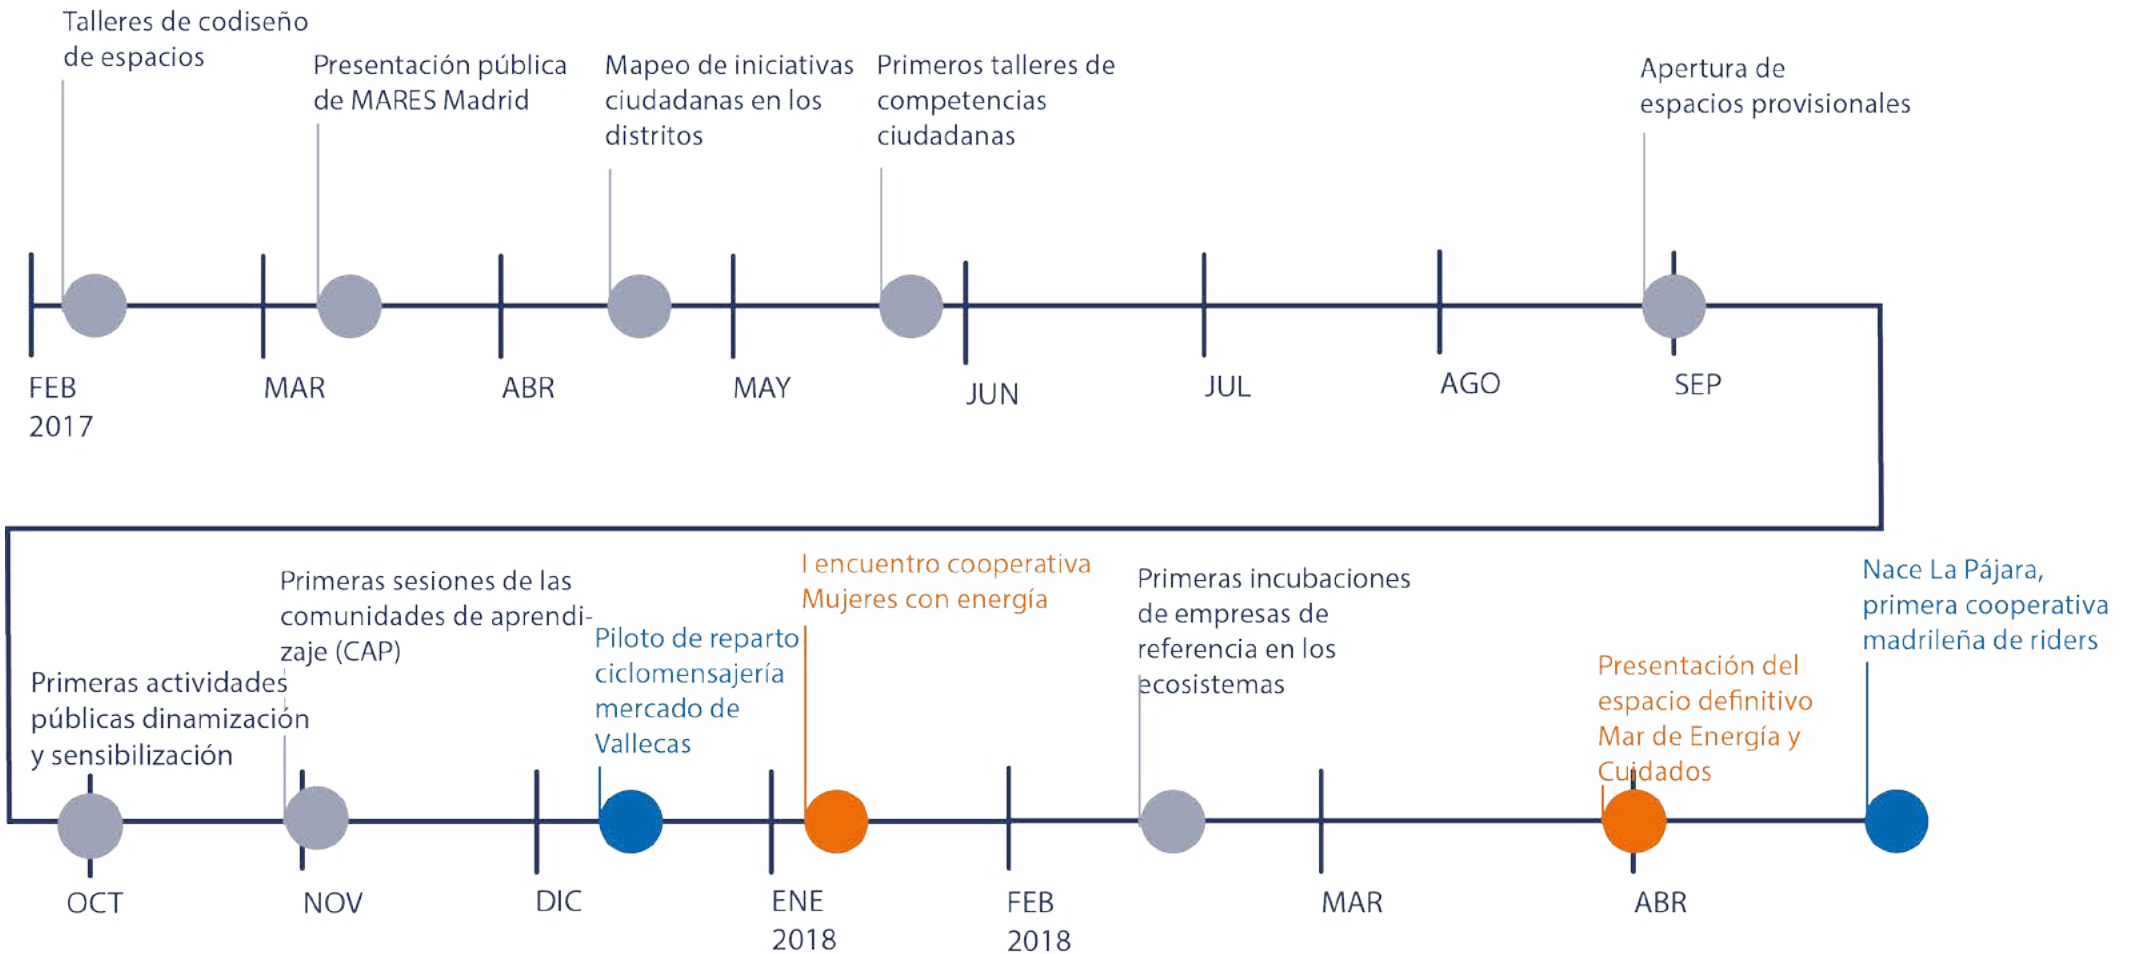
Talleres de codiseño de espacios

Presentación pública de MARES Madrid

Mapeo de iniciativas ciudadanas en los distritos

Primeros talleres de competencias ciudadanas

Apertura de espacios provisionales

FEB 2017

MAR

ABR

MAY

JUN

JUL

AGO

SEP

Primeras sesiones de las comunidades de aprendizaje (CAP)

I encuentro cooperativa Mujeres con energía

Primeras incubaciones de empresas de referencia en los ecosistemas

Nace La Pájara, primera cooperativa madrileña de riders

Primeras actividades públicas dinamización y sensibilización

Piloto de reparto ciclomensajería mercado de Vallecas

Presentación del espacio definitivo Mar de Energía y Cuidados

OCT

NOV

DIC

ENE 2018

FEB 2018

MAR

ABR